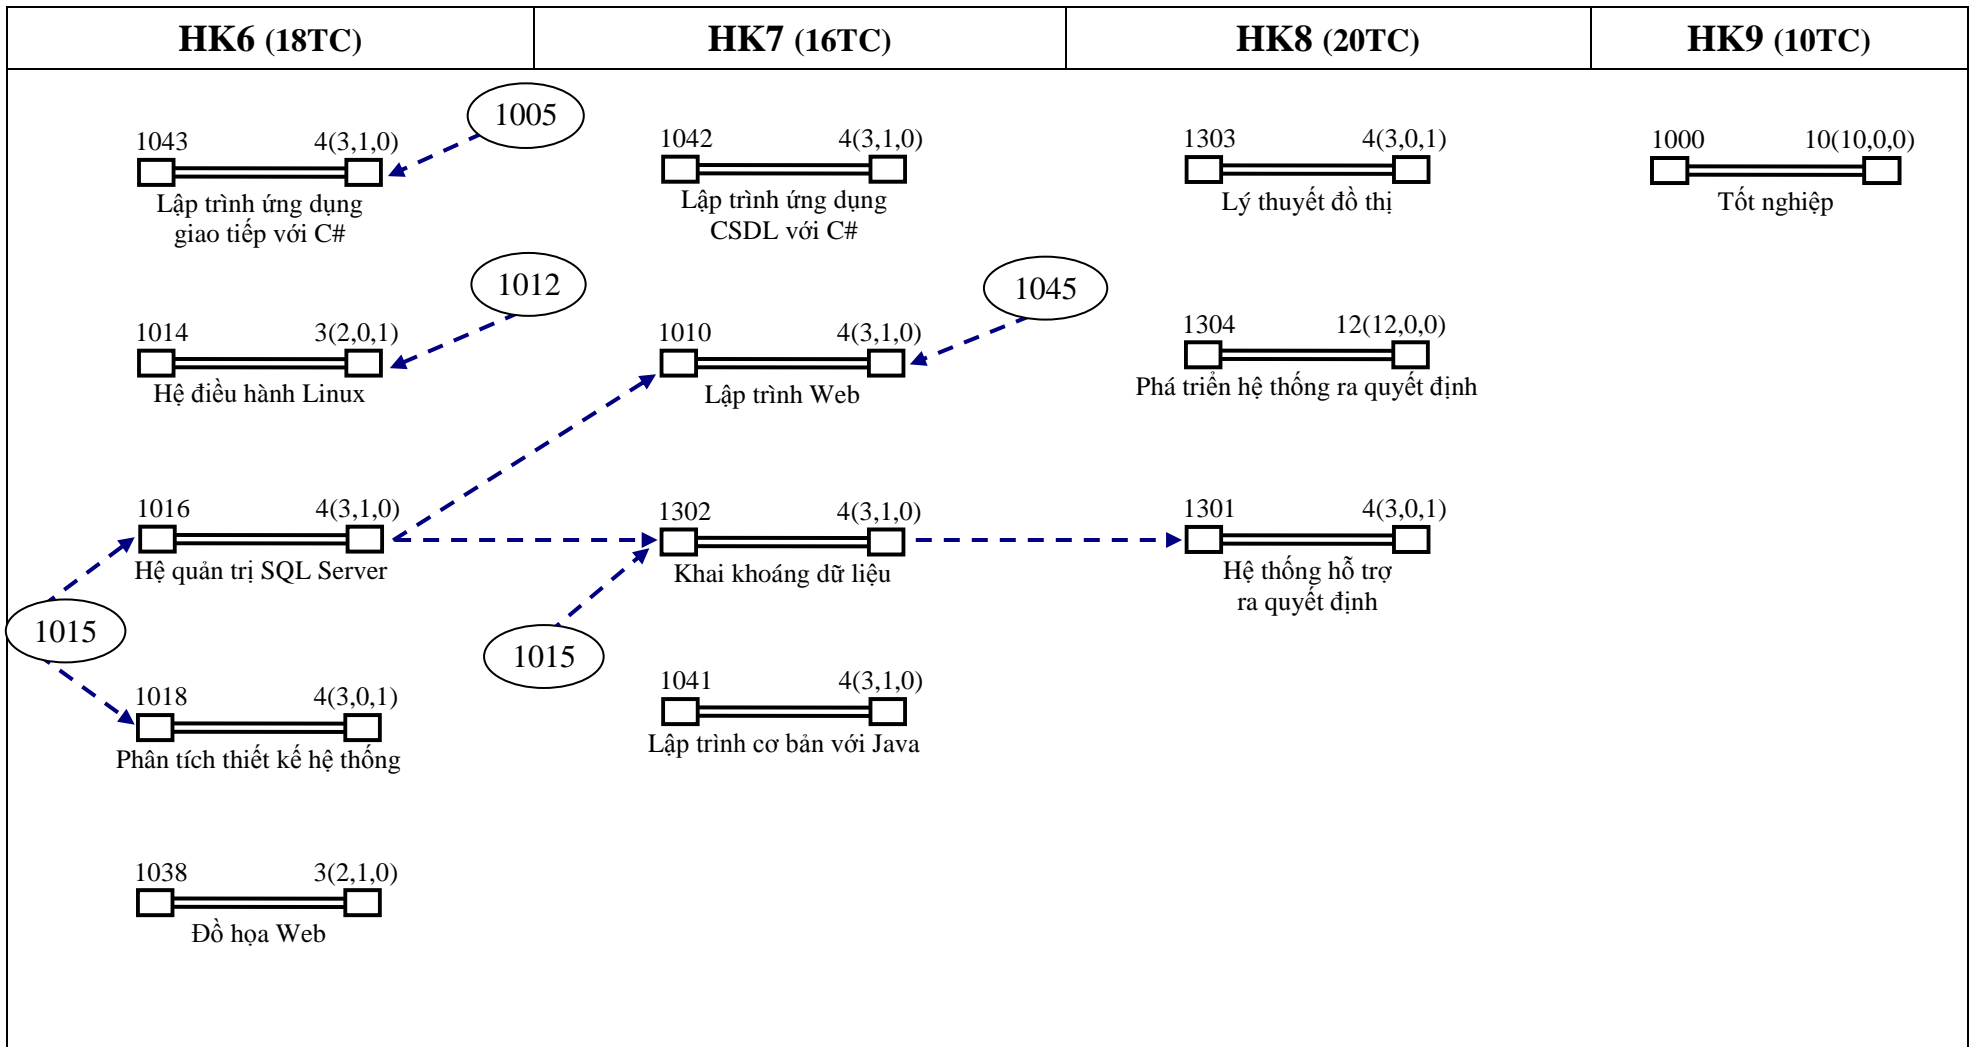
HK6 (18TC)

1005

1043 4(3,1,0)
Lập trình ứng dụng giao tiếp với C#

1012

1014 3(2,0,1)
Hệ điều hành Linux

1016 4(3,1,0)
Hệ quản trị SQL Server

1015

1018 4(3,0,1)
Phân tích thiết kế hệ thống

1038 3(2,1,0)
Đồ họa Web

HK7 (16TC)

1042 4(3,1,0)
Lập trình ứng dụng CSDL với C#

1045

1010 4(3,1,0)
Lập trình Web

1302 4(3,1,0)
Khai khoáng dữ liệu

1015

1041 4(3,1,0)
Lập trình cơ bản với Java

HK8 (20TC)

1303 4(3,0,1)
Lý thuyết đồ thị

1304 12(12,0,0)
Phá triển hệ thống ra quyết định

1301 4(3,0,1)
Hệ thống hỗ trợ ra quyết định

HK9 (10TC)

1000 10(10,0,0)
Tốt nghiệp